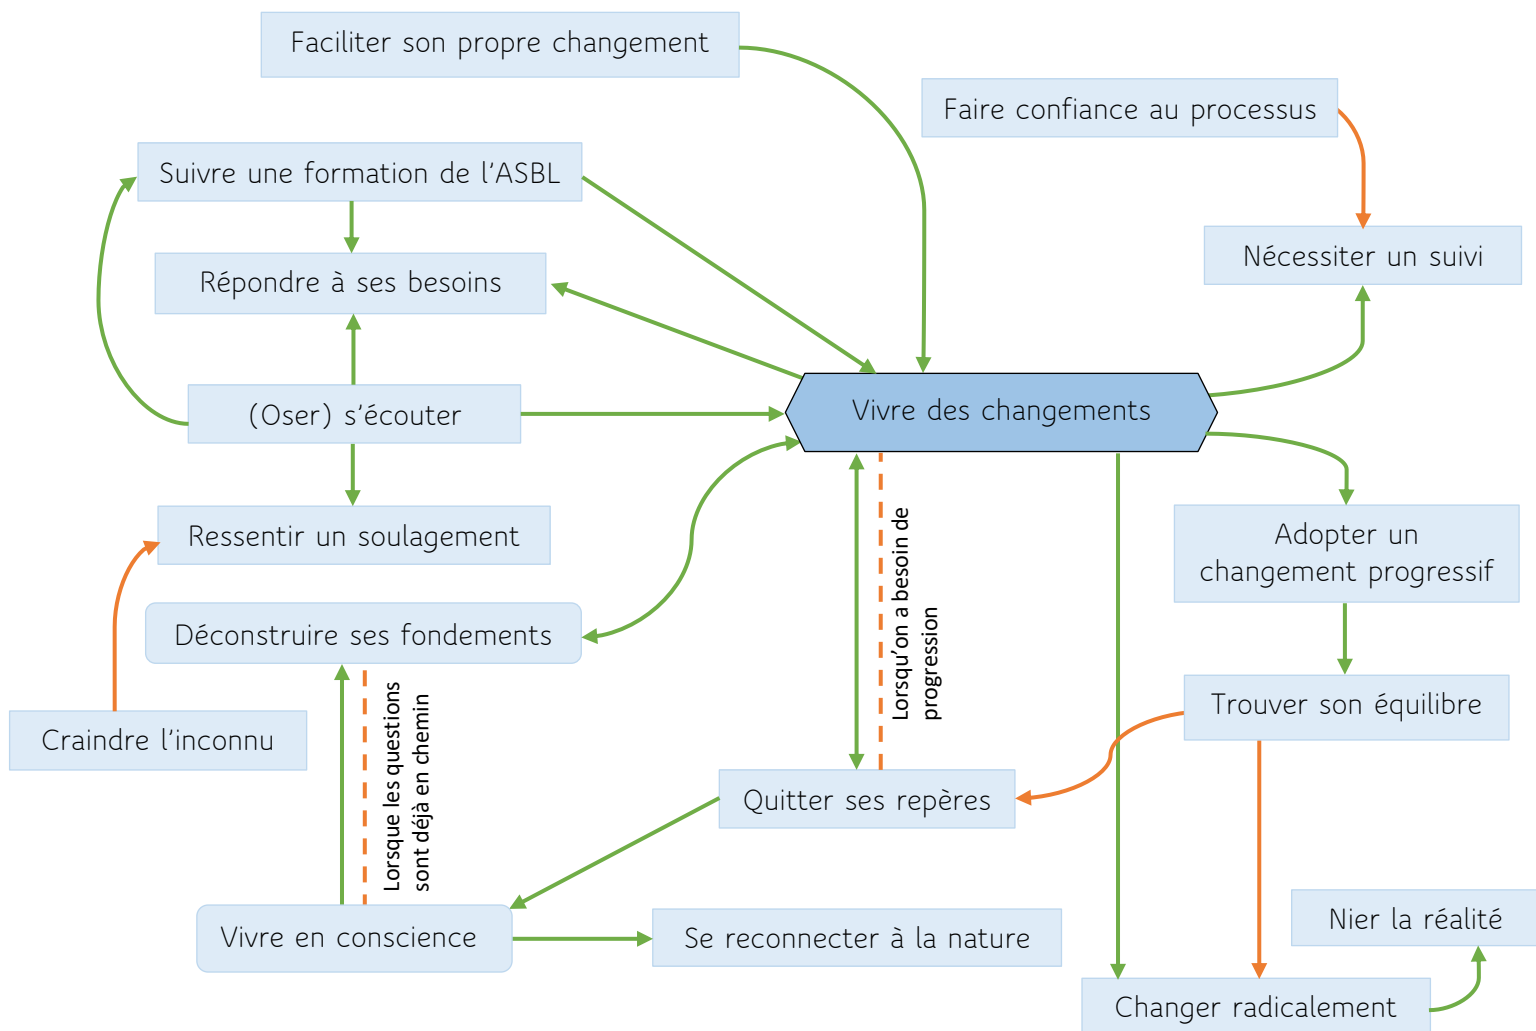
Faciliter son propre changement

Faire confiance au processus

Suivre une formation de l’ASBL

Nécessiter un suivi

Répondre à ses besoins

(Oser) s’écouter

Vivre des changements

Ressentir un soulagement

Adopter un changement progressif

Déconstruire ses fondements

Lorsqu’on a besoin de progression

Craindre l’inconnu

Lorsque les questions sont déjà en chemin

Trouver son équilibre

Quitter ses repères

Nier la réalité

Vivre en conscience

Se reconnecter à la nature

Changer radicalement